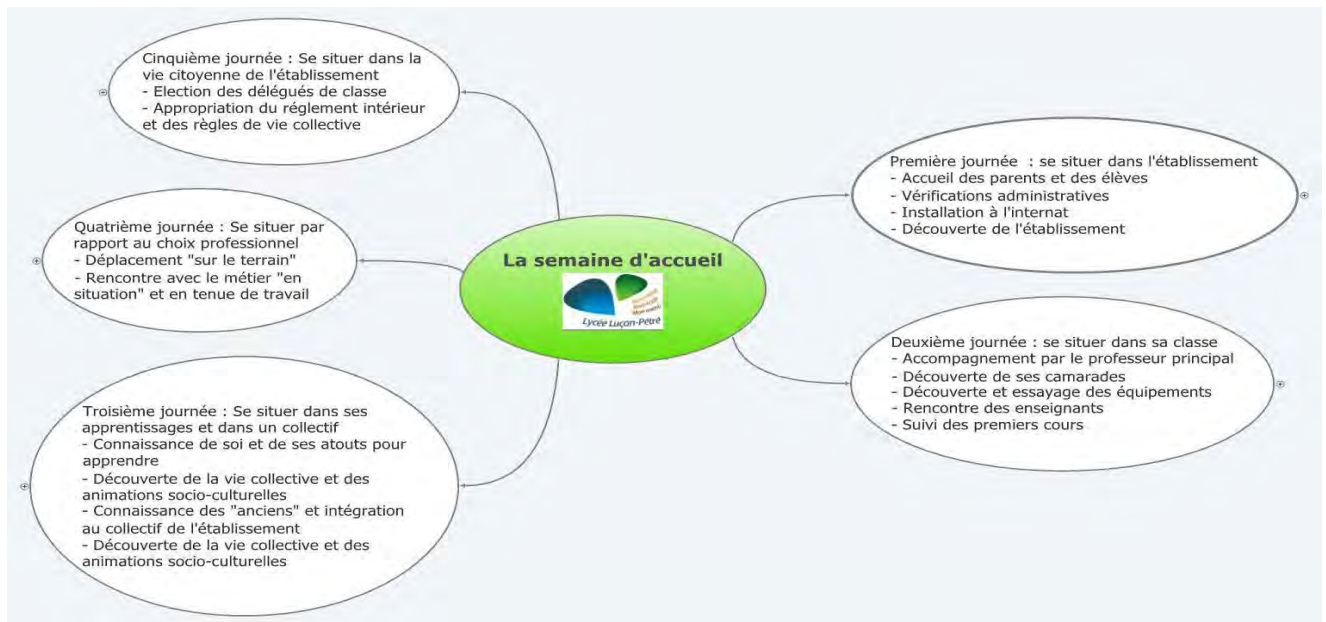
La semaine d'accueil

Lycée Luçon-Pétré

Première journée : se situer dans l'établissement
- Accueil des parents et des élèves
- Vérifications administratives
- Installation à l'internat
- Découverte de l'établissement

Deuxième journée : se situer dans sa classe
- Accompagnement par le professeur principal
- Découverte de ses camarades
- Découverte et essayage des équipements
- Rencontre des enseignants
- Suivi des premiers cours

Troisième journée : Se situer dans ses apprentissages et dans un collectif
- Connaissance de soi et de ses atouts pour apprendre
- Découverte de la vie collective et des animations socio-culturelles
- Connaissance des "anciens" et intégration au collectif de l'établissement
- Découverte de la vie collective et des animations socio-culturelles

Quatrième journée : Se situer par rapport au choix professionnel
- Déplacement "sur le terrain"
- Rencontre avec le métier "en situation" et en tenue de travail

Cinquième journée : Se situer dans la vie citoyenne de l'établissement
- Election des délégués de classe
- Appropriation du réglement intérieur et des règles de vie collective